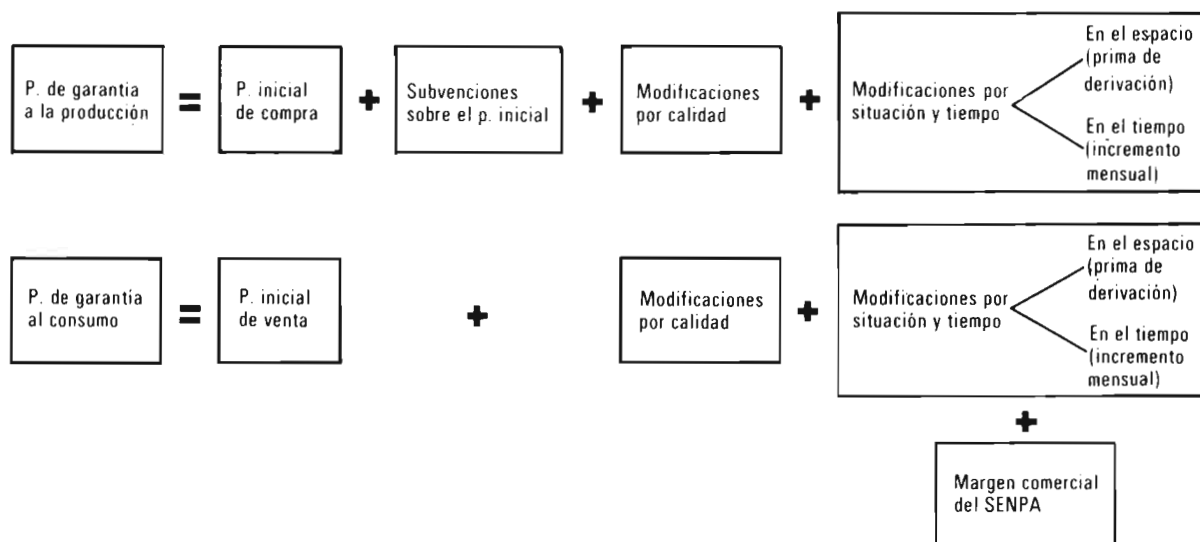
P. de garantia a la producción = P. inicial de compra + Subvenciones sobre el p. inicial + Modificaciones por calidad + Modificaciones por situación y tiempo

En el espacio (prima de derivación)

En el tiempo (incremento mensual)

P. de garantia al consumo = P. inicial de venta + Modificaciones por calidad + Modificaciones por situación y tiempo

En el espacio (prima de derivación)

En el tiempo (incremento mensual)

+

Margen comercial del SENPA